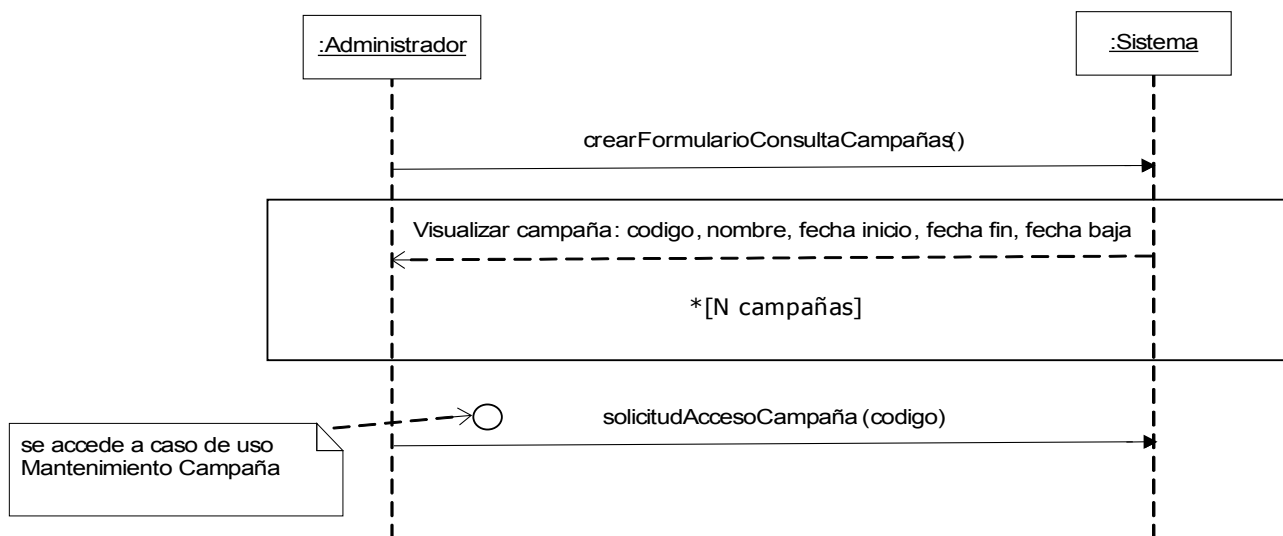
:Administrador

:Sistema

crearFormularioConsultaCampañas()

Visualizar campaña: codigo, nombre, fecha inicio, fecha fin, fecha baja

*[N campañas]

solicitudAccesoCampaña (codigo)

se accede a caso de uso Mantenimiento Campaña